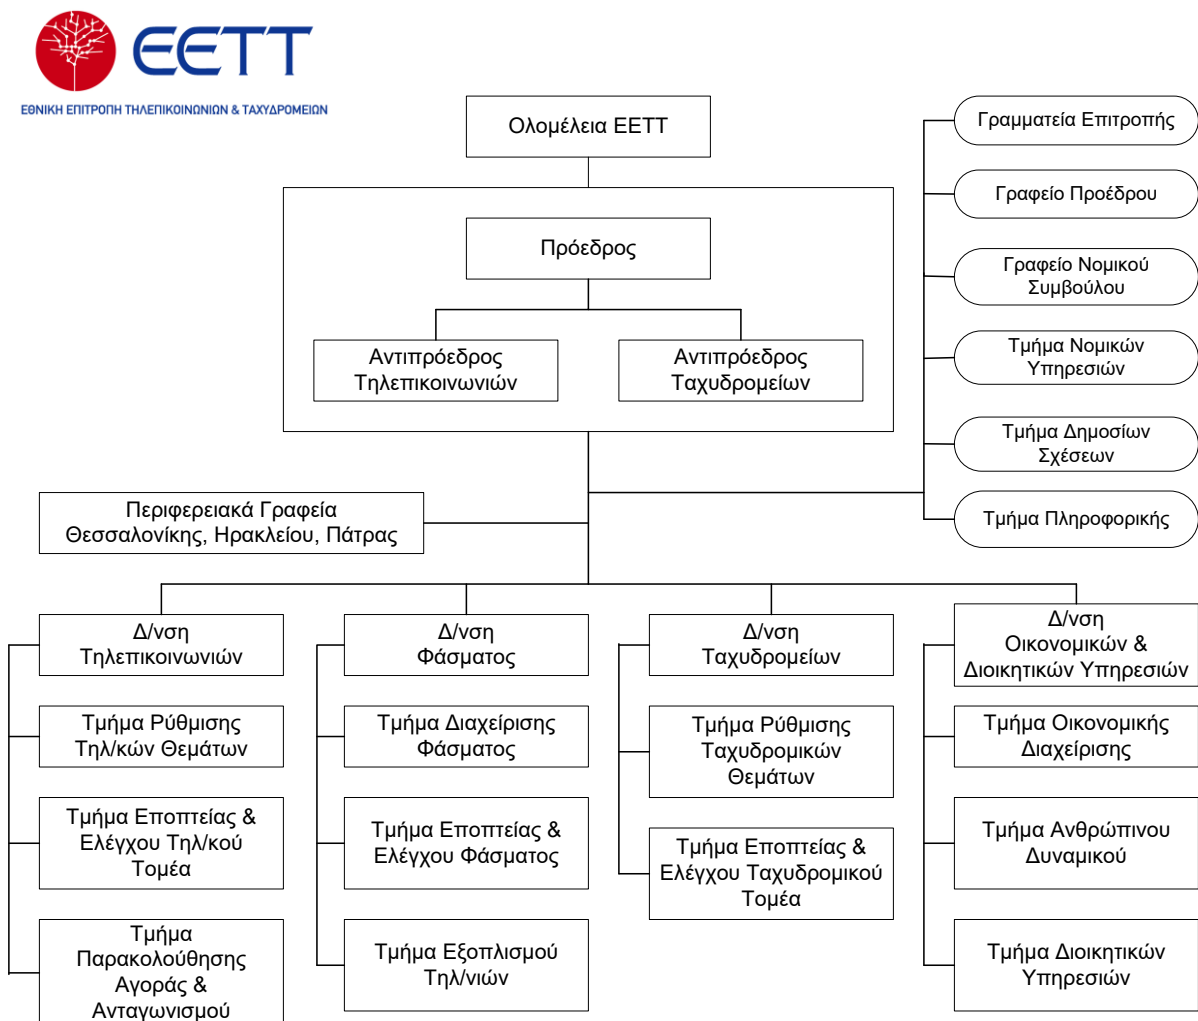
ΕΕΤΤ
ΕΘΝΙΚΗ ΕΠΙΤΡΟΠΗ ΤΗΛΕΠΙΚΟΙΝΩΝΙΩΝ & ΤΑΧΥΔΡΟΜΕΙΩΝ

Ολομέλεια ΕΕΤΤ

Πρόεδρος

Αντιπρόεδρος Τηλεπικοινωνιών

Αντιπρόεδρος Ταχυδρομείων

Γραμματεία Επιτροπής

Γραφείο Προέδρου

Γραφείο Νομικού Συμβούλου

Τμήμα Νομικών Υπηρεσιών

Τμήμα Δημοσίων Σχέσεων

Τμήμα Πληροφορικής

Περιφερειακά Γραφεία Θεσσαλονίκης, Ηρακλείου, Πάτρας

Δ/νση Τηλεπικοινωνιών

Τμήμα Ρύθμισης Τηλ/κών Θεμάτων

Τμήμα Εποπτείας & Ελέγχου Τηλ/κού Τομέα

Τμήμα Παρακολούθησης Αγοράς & Ανταγωνισμού

Δ/νση Φάσματος

Τμήμα Διαχείρισης Φάσματος

Τμήμα Εποπτείας & Ελέγχου Φάσματος

Τμήμα Εξοπλισμού Τηλ/νιών

Δ/νση Ταχυδρομείων

Τμήμα Ρύθμισης Ταχυδρομικών Θεμάτων

Τμήμα Εποπτείας & Ελέγχου Ταχυδρομικού Τομέα

Δ/νση Οικονομικών & Διοικητικών Υπηρεσιών

Τμήμα Οικονομικής Διαχείρισης

Τμήμα Ανθρώπινου Δυναμικού

Τμήμα Διοικητικών Υπηρεσιών